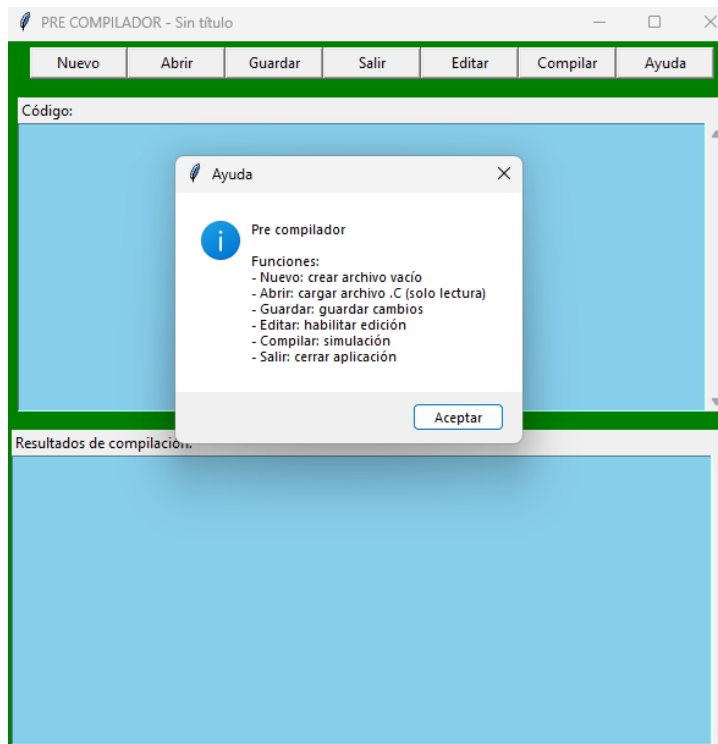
PRE COMPILADOR - Sin título

Nuevo
Abrir
Guardar
Salir
Editar
Compilar
Ayuda

Código:

Ayuda

Pre compilador

Funciones:
- Nuevo: crear archivo vacío
- Abrir: cargar archivo .C (solo lectura)
- Guardar: guardar cambios
- Editar: habilitar edición
- Compilar: simulación
- Salir: cerrar aplicación

Aceptar

Resultados de compilación: